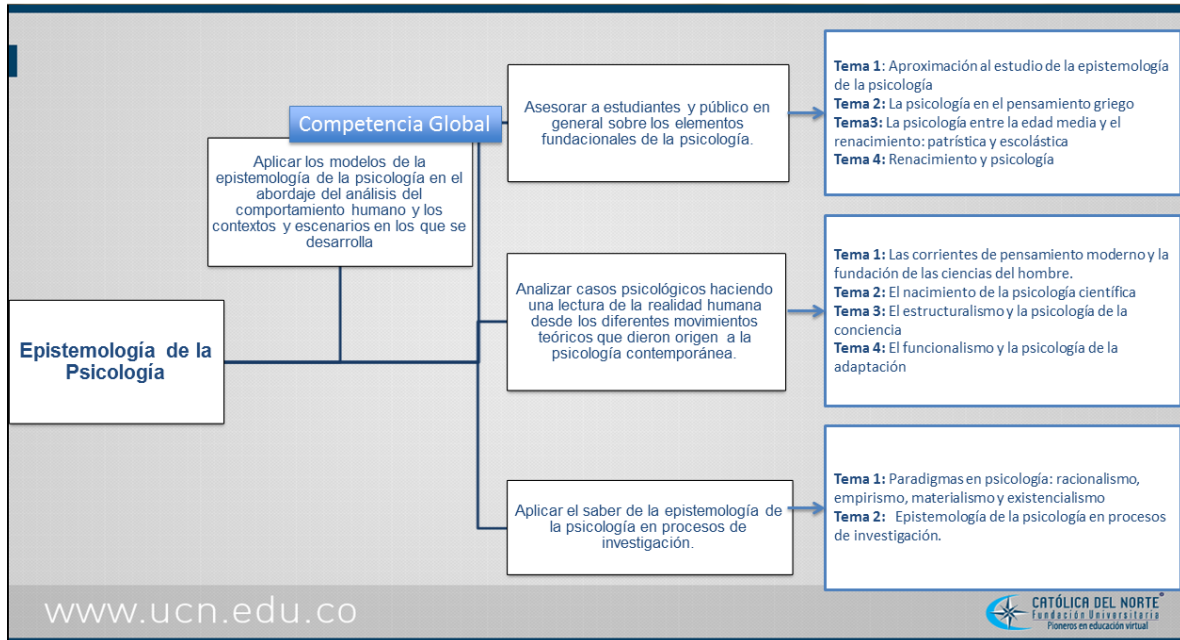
Epistemología de la Psicología

Competencia Global

Aplicar los modelos de la epistemología de la psicología en el abordaje del análisis del comportamiento humano y los contextos y escenarios en los que se desarrolla

Asesorar a estudiantes y público en general sobre los elementos fundacionales de la psicología.

**Tema 1**: Aproximación al estudio de la epistemología de la psicología
**Tema 2:** La psicología en el pensamiento griego
**Tema3:** La psicología entre la edad media y el renacimiento: patrística y escolástica
**Tema 4:** Renacimiento y psicología

Analizar casos psicológicos haciendo una lectura de la realidad humana desde los diferentes movimientos teóricos que dieron origen a la psicología contemporánea.

**Tema 1:** Las corrientes de pensamiento moderno y la fundación de las ciencias del hombre.
**Tema 2:** El nacimiento de la psicología científica
**Tema 3:** El estructuralismo y la psicología de la conciencia
**Tema 4:** El funcionalismo y la psicología de la adaptación

Aplicar el saber de la epistemología de la psicología en procesos de investigación.

**Tema 1:** Paradigmas en psicología: racionalismo, empirismo, materialismo y existencialismo
**Tema 2:** Epistemología de la psicología en procesos de investigación.

www.ucn.edu.co

CATÓLICA DEL NORTE®
Fundación Universitaria
Pioneros en educación virtual